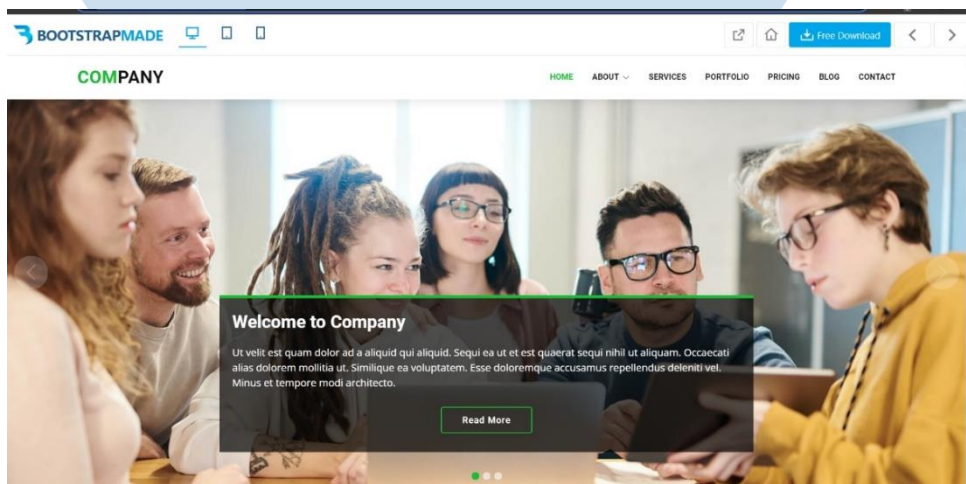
BOOTSTRAPMADE

Free Download

COMPANY

HOME ABOUT SERVICES PORTFOLIO PRICING BLOG CONTACT

Welcome to Company

Ut velit est quam dolor ad a aliquid qui aliquid. Sequi ea ut et est quaerat sequi nihil ut aliquam. Occaecati alias dolorem mollitia ut. Similique ea voluptatem. Esse doloremque accusamus repellendus deleniti vel. Minus et tempore modi architecto.

Read More